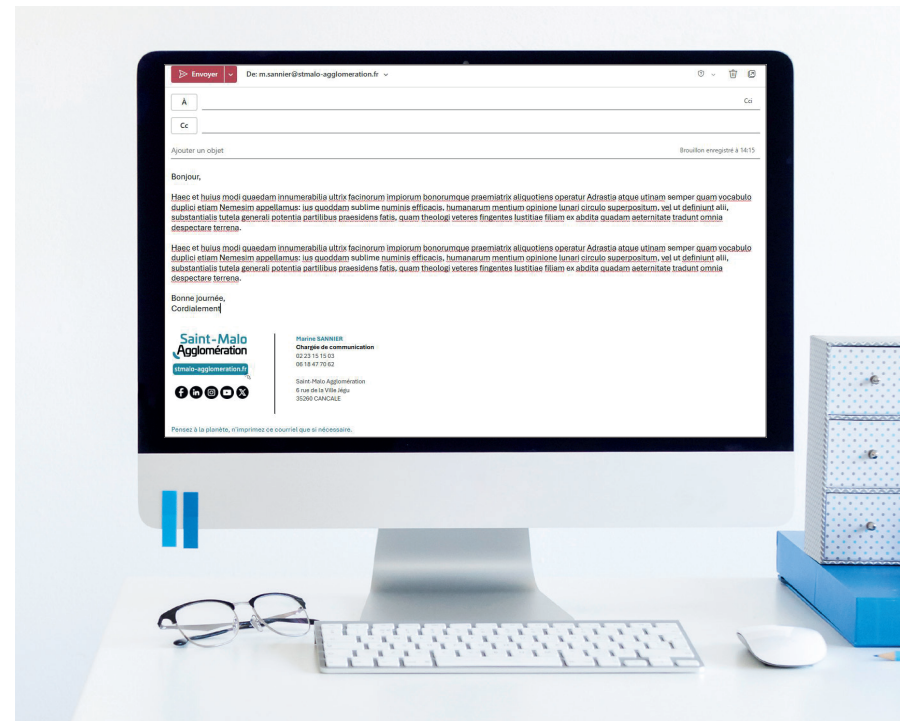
Envoyer De: m.sannier@stmalo-agglomeration.fr

À

Cci

Cc

Ajouter un objet

Brouillon enregistré à 14:15

Bonjour,

Haec et huius modi quaedam innumerabilia ultrix facinorum impiorum bonorumque praemiatrix aliquotiens operatur Adrastia atque utinam semper quam vocabulo duplici etiam Nemesim appellamus: ius quoddam sublime numinis efficacis, humanarum mentium opinione lunari circulo superpositum, vel ut definiunt alii, substantialis tutela generali potentia partilibus praesidens fatis, quam theologi veteres fingentes Iustitiae filiam ex abdita quadam aeternitate tradunt omnia despectare terrena.

Haec et huius modi quaedam innumerabilia ultrix facinorum impiorum bonorumque praemiatrix aliquotiens operatur Adrastia atque utinam semper quam vocabulo duplici etiam Nemesim appellamus: ius quoddam sublime numinis efficacis, humanarum mentium opinione lunari circulo superpositum, vel ut definiunt alii, substantialis tutela generali potentia partilibus praesidens fatis, quam theologi veteres fingentes Iustitiae filiam ex abdita quadam aeternitate tradunt omnia despectare terrena.

Bonne journée,
Cordialement

Saint-Malo Agglomération
stmalo-agglomeration.fr

Marine SANNIER
Chargée de communication
02 23 15 15 03
06 18 47 70 62

Saint-Malo Agglomération
6 rue de la Ville Jégu
35260 CANCALE

Pensez à la planète, n'imprimez ce courriel que si nécessaire.